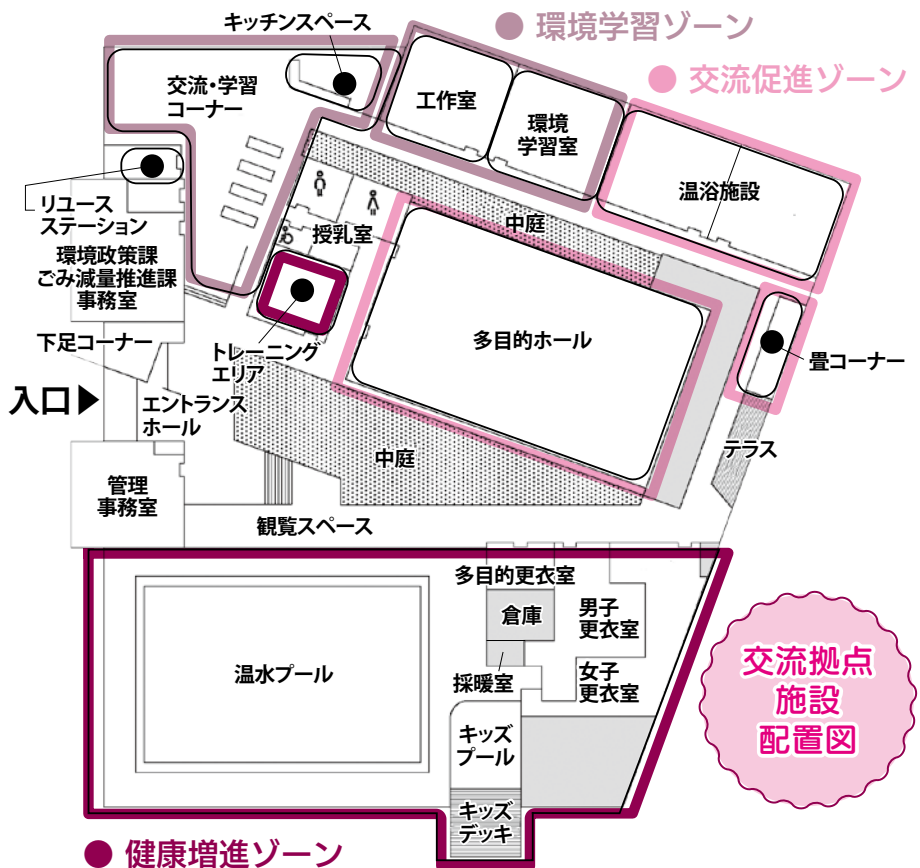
キッチンスペース

● 環境学習ゾーン

● 交流促進ゾーン

交流・学習コーナー

工作室

環境学習室

温浴施設

リユースステーション

授乳室

中庭

環境政策課ごみ減量推進課事務室

多目的ホール

畳コーナー

下足コーナー

トレーニングエリア

入口▶

エントランスホール

中庭

テラス

管理事務室

観覧スペース

多目的更衣室

倉庫

男子更衣室

温水プール

採暖室

女子更衣室

交流拠点施設配置図

キッズプール

キッズデッキ

● 健康増進ゾーン